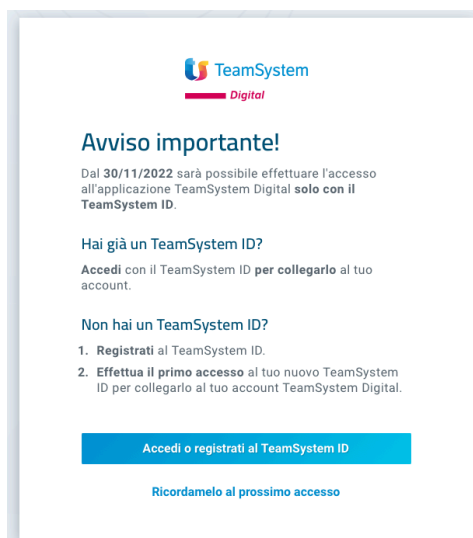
TeamSystem
Digital

Avviso importante!

Dal 30/11/2022 sarà possibile effettuare l'accesso all'applicazione TeamSystem Digital solo con il TeamSystem ID.

Hai già un TeamSystem ID?

Accedi con il TeamSystem ID per collegarlo al tuo account.

Non hai un TeamSystem ID?

1. Registrati al TeamSystem ID.
2. Effettua il primo accesso al tuo nuovo TeamSystem ID per collegarlo al tuo account TeamSystem Digital.

Accedi o registrati al TeamSystem ID

Ricordamelo al prossimo accesso